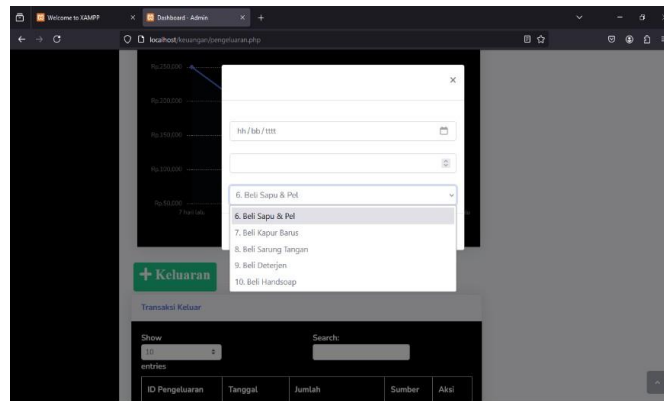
Welcome to XAMPP
Dashboard - Admin
localhost/keuangan/pengeluaran.php

Rp.250.000
Rp.200.000
Rp.150.000
Rp.100.000
Rp.50.000
7 hari lalu

×

hh/bb/tttt

6. Beli Sapu & Pel

6. Beli Sapu & Pel
7. Beli Kapur Barus
8. Beli Sarung Tangan
9. Beli Deterjen
10. Beli Handsoap

+ Keluaran

Transaksi Keluar

Show
10
entries

Search:

| ID Pengeluaran | Tanggal | Jumlah | Sumber | Aksi |
|---|---|---|---|---|